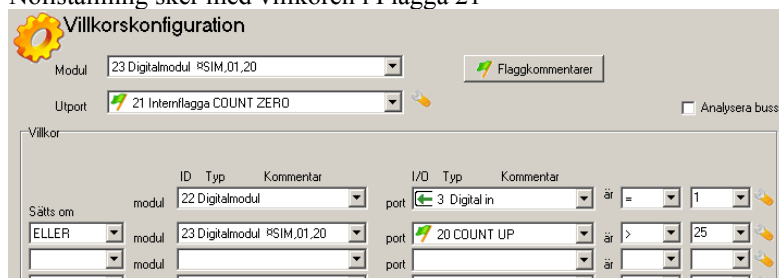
Nollställning sker med villkoren i Flagga 21

Villkorskonfiguration

Modul 23 Digitalmodul ¤SIM,01,20

Flaggkommentarer

Utport 21 Internflagga COUNT ZERO

Analysera buss

Villkor

ID Typ Kommentar

I/O Typ Kommentar

Sätts om

modul 22 Digitalmodul

port 3 Digital in

är =

1

ELLER

modul 23 Digitalmodul ¤SIM,01,20

port 20 COUNT UP

är >

25

modul

port

är